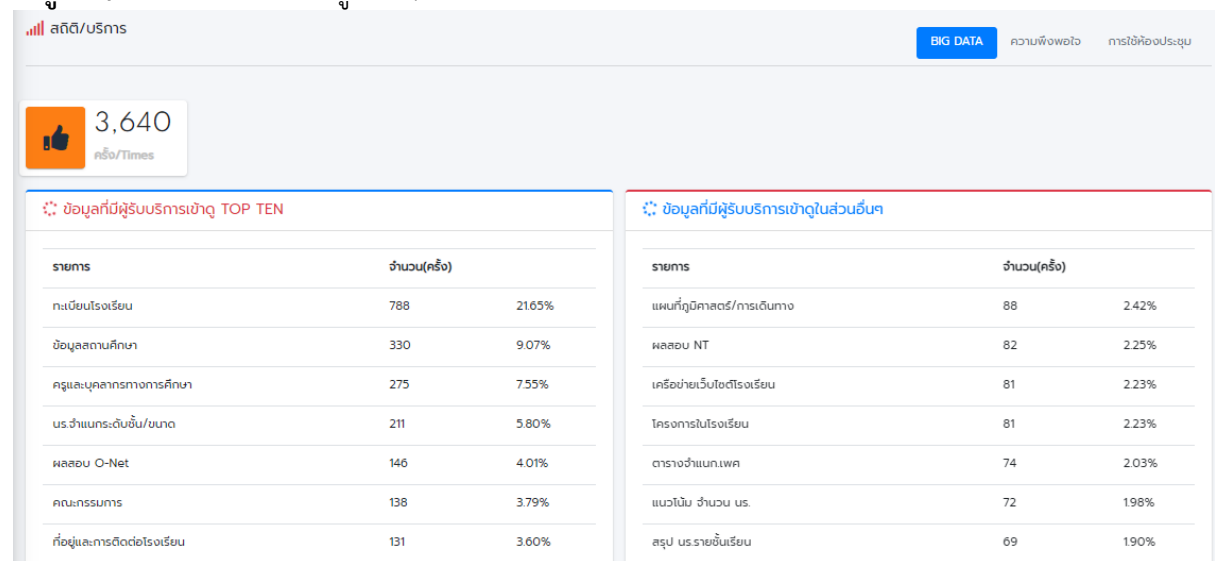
สถิติ/บริการ

BIG DATA ความพึงพอใจ การใช้ห้องประชุม

3,640
ครั้ง/Times

ข้อมูลที่มีผู้รับบริการเข้าดู TOP TEN

| รายการ | จำนวน(ครั้ง) | |
|---|---|---|
| ทะเบียนโรงเรียน | 788 | 21.65% |
| ข้อมูลสถานศึกษา | 330 | 9.07% |
| ครูและบุคลากรทางการศึกษา | 275 | 7.55% |
| นร.จำแนกระดับชั้น/ขนาด | 211 | 5.80% |
| ผลสอบ O-Net | 146 | 4.01% |
| คณะกรรมการ | 138 | 3.79% |
| ที่อยู่และการติดต่อโรงเรียน | 131 | 3.60% |

ข้อมูลที่มีผู้รับบริการเข้าดูในส่วนอื่นๆ

| รายการ | จำนวน(ครั้ง) | |
|---|---|---|
| แผนที่ภูมิศาสตร์/การเดินทาง | 88 | 2.42% |
| ผลสอบ NT | 82 | 2.25% |
| เครือข่ายเว็บไซต์โรงเรียน | 81 | 2.23% |
| โครงการในโรงเรียน | 81 | 2.23% |
| ตารางจำแนก.เพศ | 74 | 2.03% |
| แนวโน้ม จำนวน นร. | 72 | 1.98% |
| สรุป นร.รายชั้นเรียน | 69 | 1.90% |